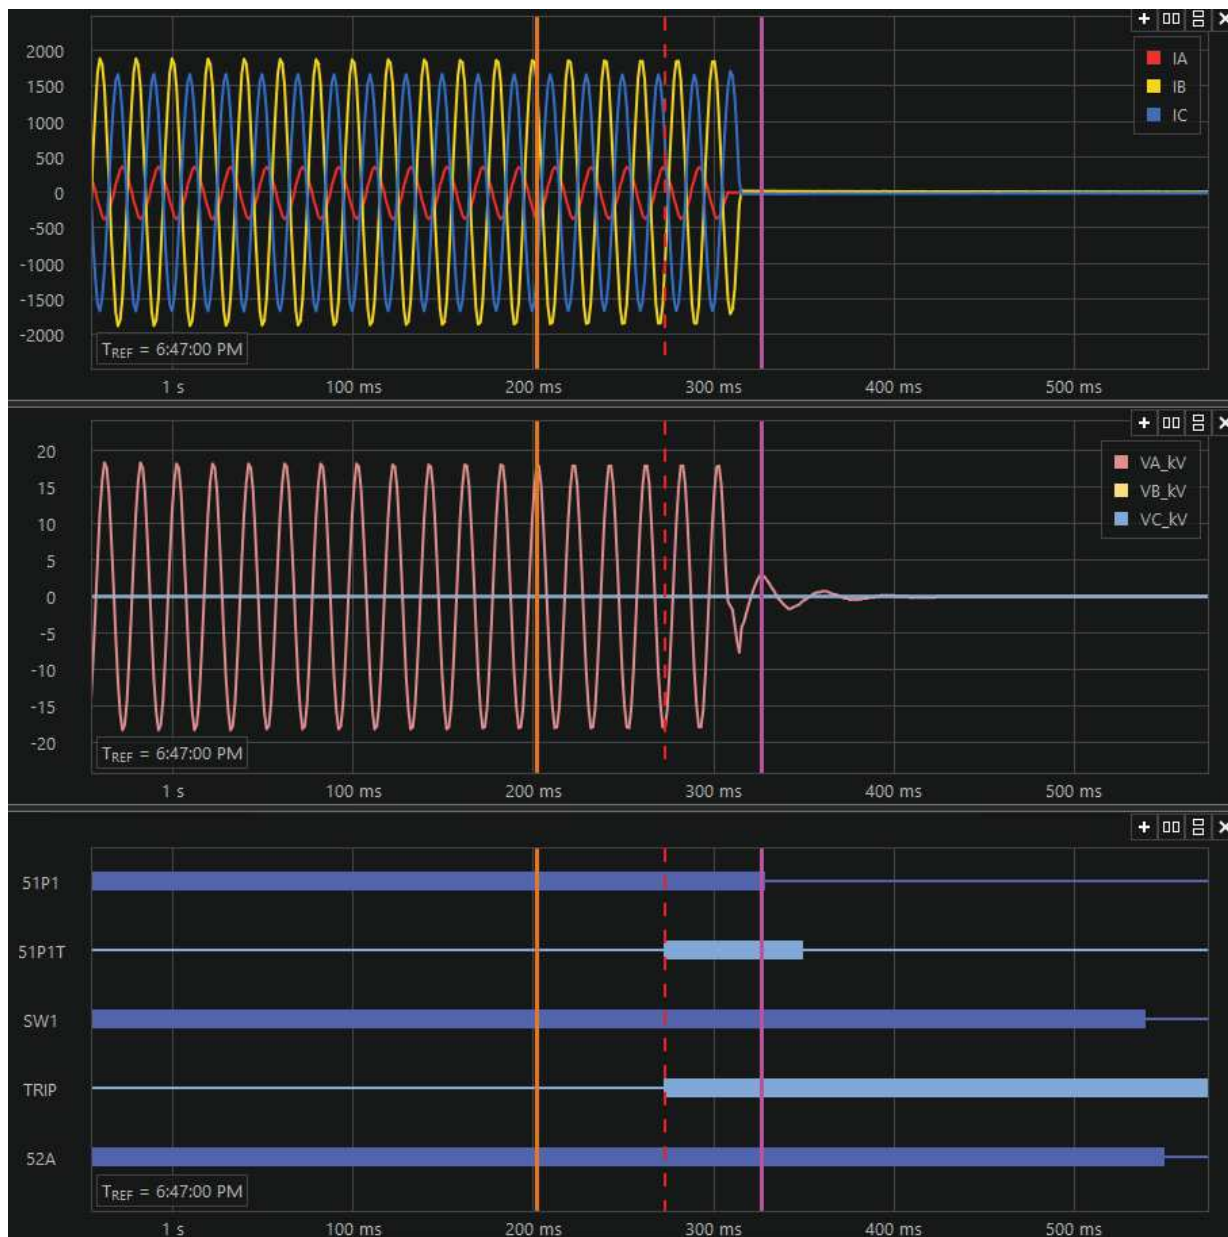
2000
1500
1000
500
0
-500
-1000
-1500
-2000

IA
IB
IC

$T_{REF}$ = 6:47:00 PM

1 s
100 ms
200 ms
300 ms
400 ms
500 ms

20
15
10
5
0
-5
-10
-15
-20

VA_kV
VB_kV
VC_kV

$T_{REF}$ = 6:47:00 PM

1 s
100 ms
200 ms
300 ms
400 ms
500 ms

51P1
51P1T
SW1
TRIP
52A

$T_{REF}$ = 6:47:00 PM

1 s
100 ms
200 ms
300 ms
400 ms
500 ms